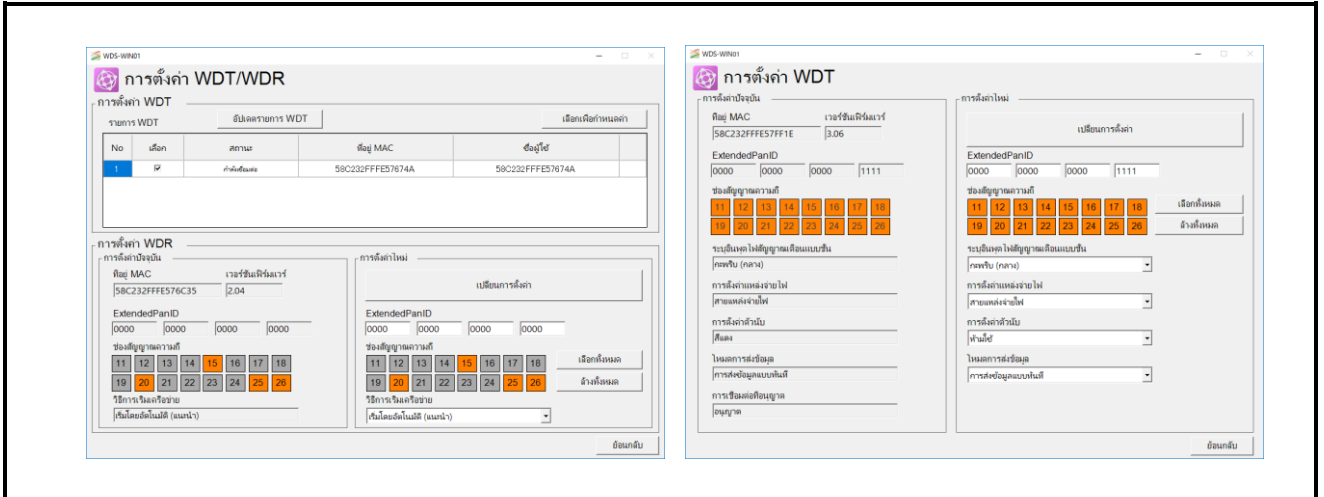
WDS-WIN01

การตั้งค่า WDT/WDR

การตั้งค่า WDT

รายการ WDT

อัปเดตรายการ WDT

เลือกเพื่อกำหนดค่า

| No | เลือก | สถานะ | ที่อยู่ MAC | ชื่อผู้ใช้ |
|---|---|---|---|---|
| 1 | ☑ | กำลังเชื่อมต่อ | 58C232FFFE57674A | 58C232FFFE57674A |

การตั้งค่า WDR

การตั้งค่าปัจจุบัน

ที่อยู่ MAC

58C232FFFE576C35

เวอร์ชันเฟิร์มแวร์

2.04

ExtendedPanID

0000 0000 0000 0000

ช่องสัญญาณความถี่

11 12 13 14 15 16 17 18
19 20 21 22 23 24 25 26

วิธีการเริ่มเครือข่าย

เริ่มโดยอัตโนมัติ (แนะนำ)

การตั้งค่าใหม่

เปลี่ยนการตั้งค่า

ExtendedPanID

0000 0000 0000 0000

ช่องสัญญาณความถี่

11 12 13 14 15 16 17 18
19 20 21 22 23 24 25 26

เลือกทั้งหมด

ล้างทั้งหมด

วิธีการเริ่มเครือข่าย

เริ่มโดยอัตโนมัติ (แนะนำ)

ย้อนกลับ

WDS-WIN01

การตั้งค่า WDT

การตั้งค่าปัจจุบัน

ที่อยู่ MAC

58C232FFFE57FF1E

เวอร์ชันเฟิร์มแวร์

3.06

ExtendedPanID

0000 0000 0000 1111

ช่องสัญญาณความถี่

11 12 13 14 15 16 17 18
19 20 21 22 23 24 25 26

ระบบไฟสัญญาณเตือนแบบชั้น

กะพริบ (กลาง)

การตั้งค่าแหล่งจ่ายไฟ

สายแหล่งจ่ายไฟ

การตั้งค่าตัวนับ

สีแดง

โหมดการส่งข้อมูล

การส่งข้อมูลแบบทันที

การเชื่อมต่อที่อนุญาต

อนุญาต

การตั้งค่าใหม่

เปลี่ยนการตั้งค่า

ExtendedPanID

0000 0000 0000 1111

ช่องสัญญาณความถี่

11 12 13 14 15 16 17 18
19 20 21 22 23 24 25 26

เลือกทั้งหมด

ล้างทั้งหมด

ระบบไฟสัญญาณเตือนแบบชั้น

กะพริบ (กลาง)

การตั้งค่าแหล่งจ่ายไฟ

สายแหล่งจ่ายไฟ

การตั้งค่าตัวนับ

ห้ามใช้

โหมดการส่งข้อมูล

การส่งข้อมูลแบบทันที

ย้อนกลับ